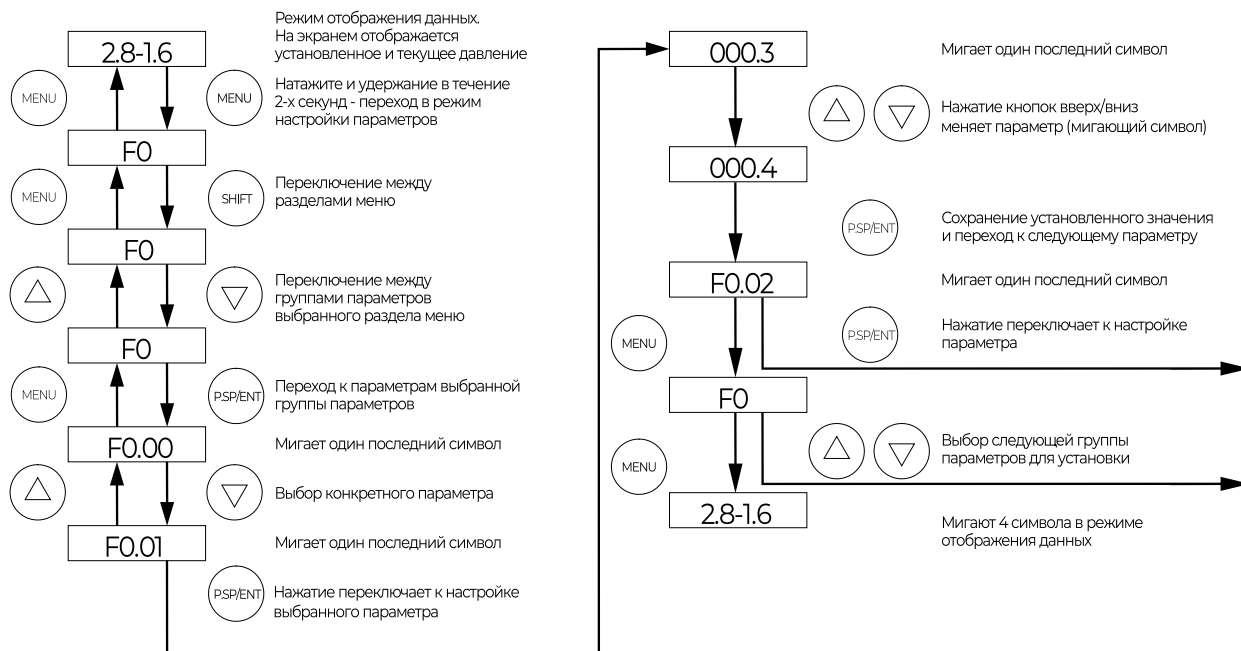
Режим отображения данных. На экраном отображается установленное и текущее давление

2.8-1.6

MENU

MENU

Натажите и удержание в течение 2-х секунд - переход в режим настройки параметров

F0

MENU

SHIFT

Переключение между разделами меню

F0

Переключение между группами параметров выбранного раздела меню

F0

MENU

PSP/ENT

Переход к параметрам выбранной группы параметров

F0.00

Мигает один последний символ

Выбор конкретного параметра

F0.01

Мигает один последний символ

PSP/ENT

Нажатие переключает к настройке выбранного параметра

000.3

Мигает один последний символ

Нажатие кнопок вверх/вниз меняет параметр (мигающий символ)

000.4

PSP/ENT

Сохранение установленного значения и переход к следующему параметру

F0.02

Мигает один последний символ

MENU

PSP/ENT

Нажатие переключает к настройке параметра

F0

MENU

Выбор следующей группы параметров для установки

2.8-1.6

Мигают 4 символа в режиме отображения данных